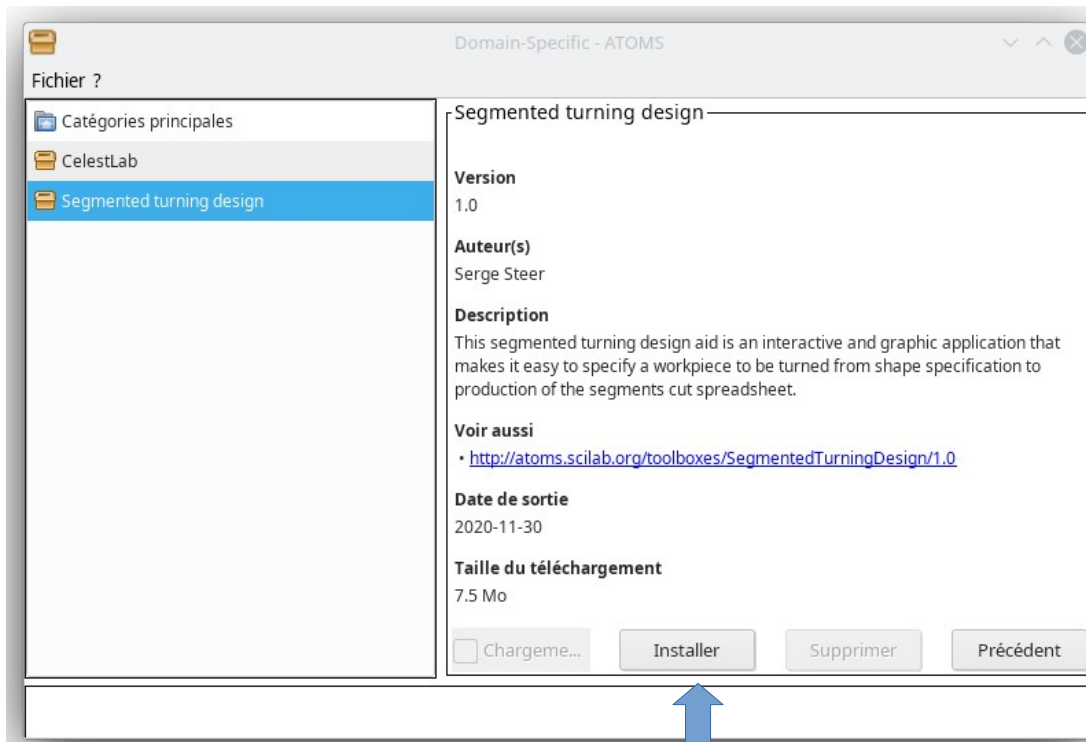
Domain-Specific - ATOMS

Fichier ?

Catégories principales

CelestLab

Segmented turning design

Segmented turning design

Version
1.0

Auteur(s)
Serge Steer

Description
This segmented turning design aid is an interactive and graphic application that makes it easy to specify a workpiece to be turned from shape specification to production of the segments cut spreadsheet.

Voir aussi
• http://atoms.scilab.org/toolboxes/SegmentedTurningDesign/1.0

Date de sortie
2020-11-30

Taille du téléchargement
7.5 Mo

Chargeme...

Installer

Supprimer

Précédent